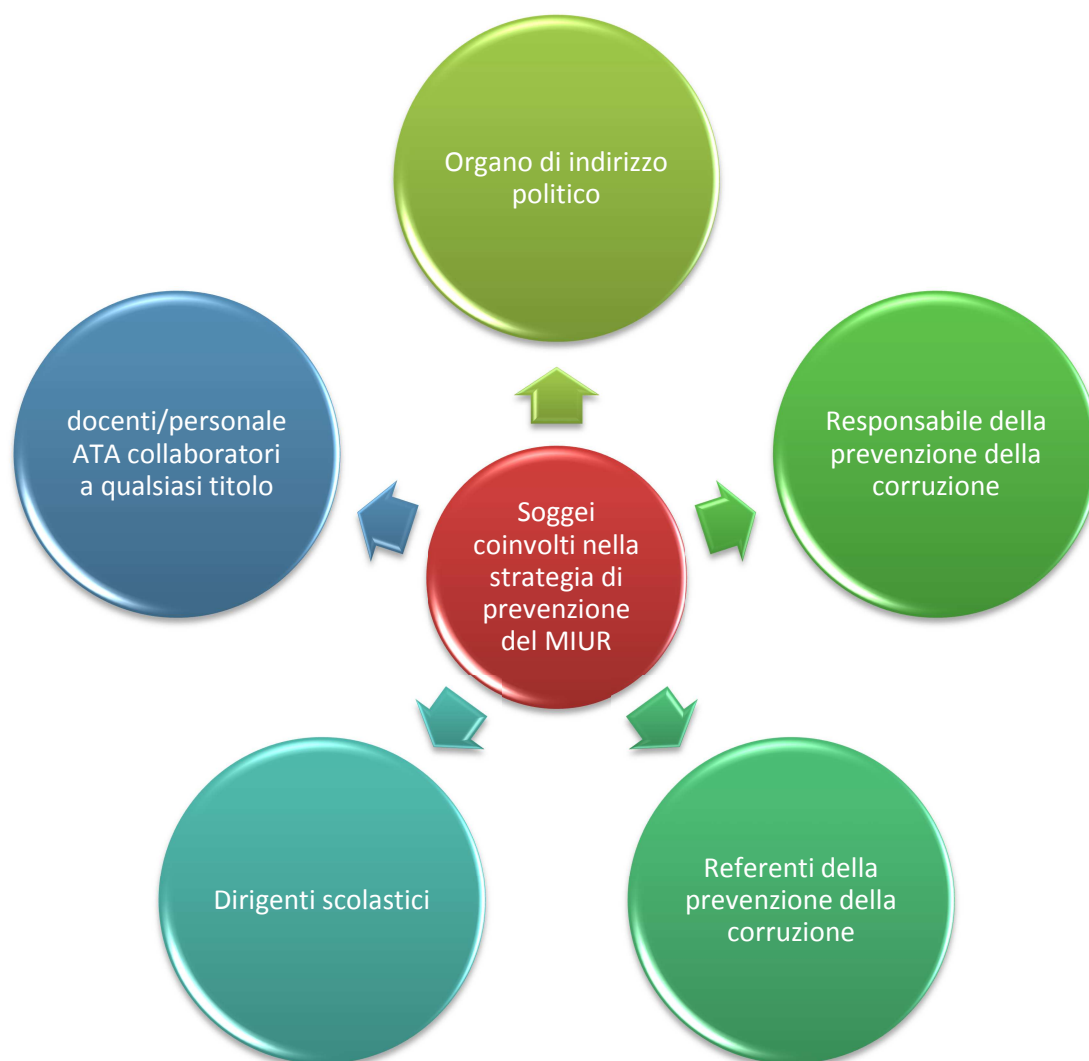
Soggei coinvolti nella strategia di prevenzione del MIUR

Organo di indirizzo politico

Responsabile della prevenzione della corruzione

Referenti della prevenzione della corruzione

Dirigenti scolastici

docenti/personale ATA collaboratori a qualsiasi titolo